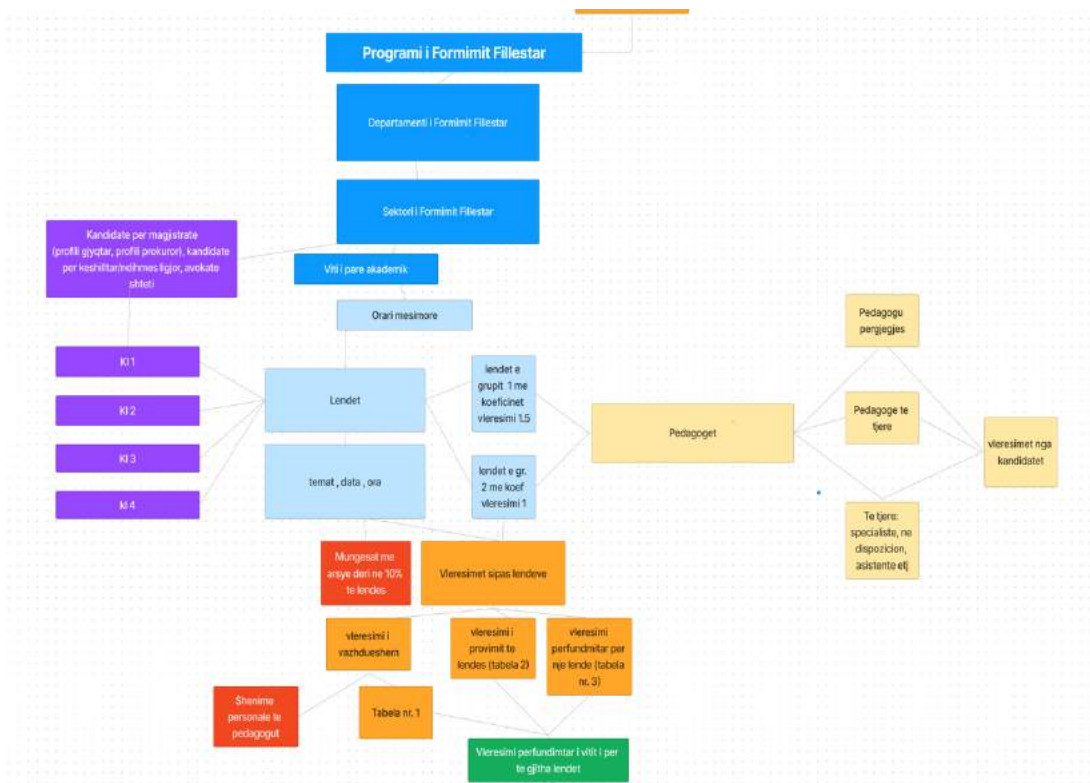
Programi i Formimit Fillestar

Departamenti i Formimit Fillestar

Sektori i Formimit Fillestar

Kandidate per magjistrate (profili gjyqtar, profili prokuror), kandidate per keshilltar/ndihmes ligjor, avokate shteti

Viti i pare akademik

Orari mesimore

Kl 1

Kl 2

Kl 3

Kl 4

Lendet

temat , data , ora

lendet e grupit 1 me koeficinet vleresimi 1.5

lendet e gr. 2 me koef vleresimi 1

Pedagoget

Pedagogu pergjegjes

Pedagoge te tjere

Te tjere: specialiste, ne dispozicion, asistente etj

vleresimet nga kandidatet

Mungesat me arsye deri ne 10% te lendes

Vleresimet sipas lendeve

vleresimi i vazhdueshem

vleresimi i provimit te lendes (tabela 2)

vleresimi perfundimtar per nje lende (tabela nr. 3)

Shenime personale te pedagogut

Tabela nr. 1

Vleresimi perfundimtar i vitit i per te gjitha lendet